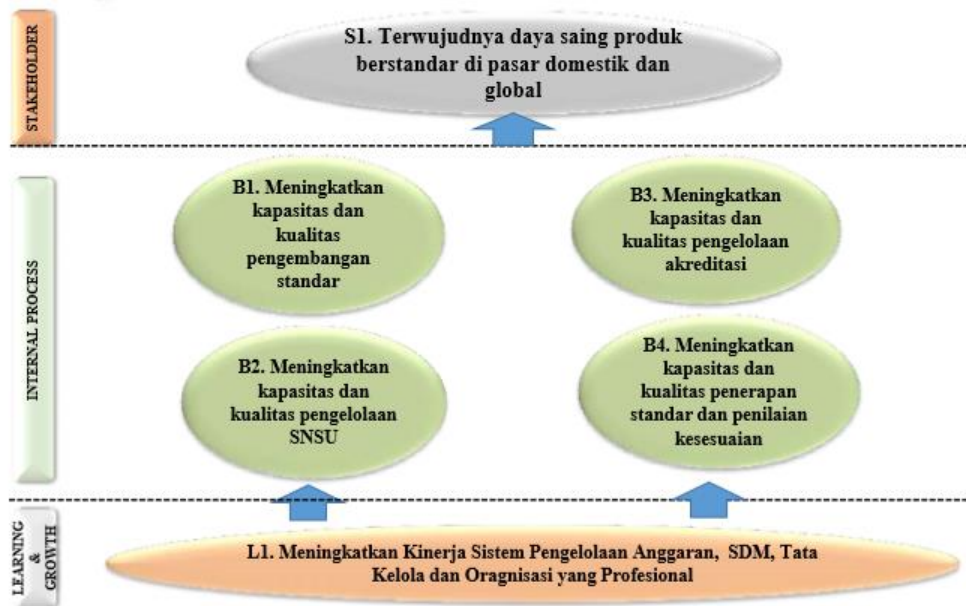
STAKEHOLDER

S1. Terwujudnya daya saing produk berstandar di pasar domestik dan global

INTERNAL PROCESS

B1. Meningkatkan kapasitas dan kualitas pengembangan standar

B3. Meningkatkan kapasitas dan kualitas pengelolaan akreditasi

B2. Meningkatkan kapasitas dan kualitas pengelolaan SNSU

B4. Meningkatkan kapasitas dan kualitas penerapan standar dan penilaian kesesuaian

LEARNING & GROWTH

L1. Meningkatkan Kinerja Sistem Pengelolaan Anggaran, SDM, Tata Kelola dan Oragnisasi yang Profesional